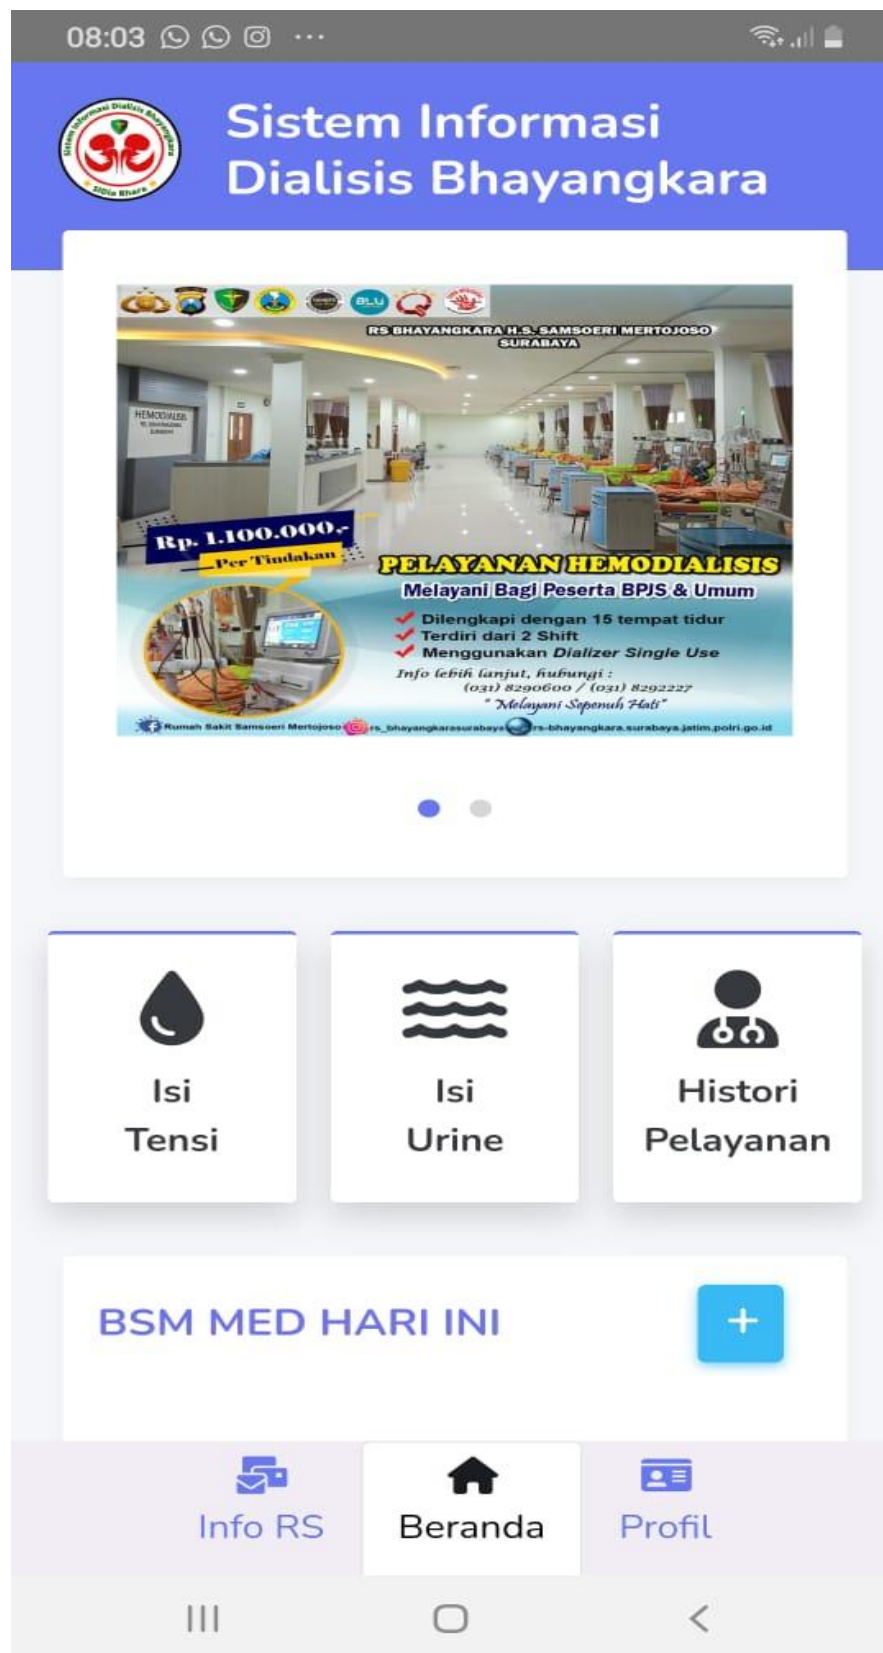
08:03

Sistem Informasi Dialisis Bhayangkara

Sistem Informasi Dialisis Bhayangkara
SiDia Bhara

RS BHAYANGKARA H.S. SAMSOERI MERTOJOSO SURABAYA

HEMODIALISIS

Rp. 1.100.000,-
Per Tindakan

PELAYANAN HEMODIALISIS
Melayani Bagi Peserta BPJS & Umum
Dilengkapi dengan 15 tempat tidur
Terdiri dari 2 Shift
Menggunakan Dializer Single Use
Info lebih lanjut, hubungi :
(031) 8290600 / (031) 8292227
" Melayani Sepenuh Hati"

Rumah Sakit Samsoeri Mertojoso rs_bhayangkarasurabaya rs-bhayangkara.surabaya.jatim.polri.go.id

Isi Tensi

Isi Urine

Histori Pelayanan

BSM MED HARI INI

+

Info RS

Beranda

Profil